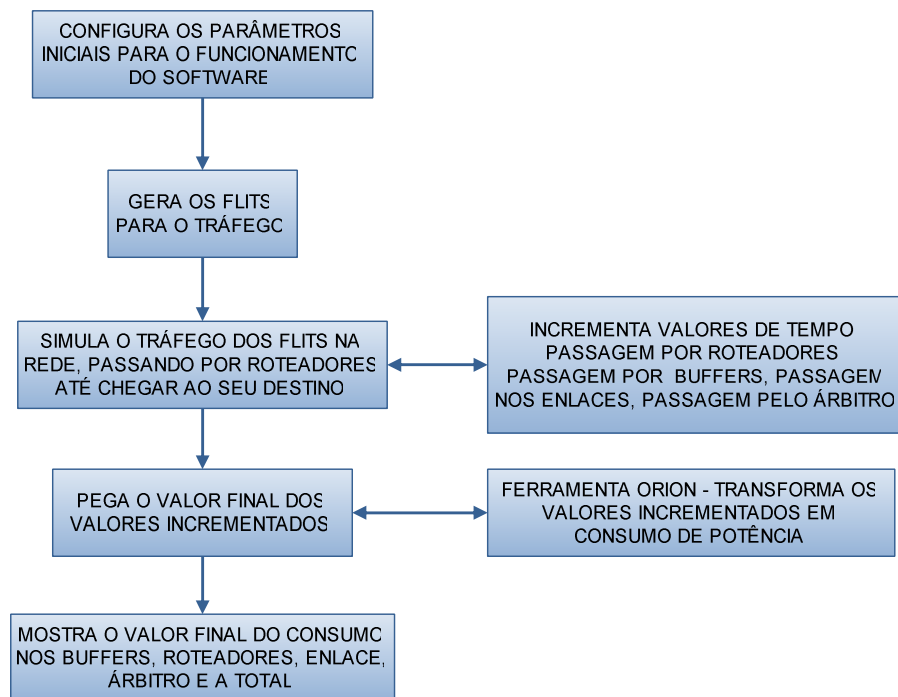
CONFIGURA OS PARÂMETROS INICIAIS PARA O FUNCIONAMENTO DO SOFTWARE

GERA OS FLITS PARA O TRÁFEGO

SIMULA O TRÁFEGO DOS FLITS NA REDE, PASSANDO POR ROTEADORES ATÉ CHEGAR AO SEU DESTINO

INCREMENTA VALORES DE TEMPO PASSAGEM POR ROTEADORES PASSAGEM POR BUFFERS, PASSAGEM NOS ENLACES, PASSAGEM PELO ÁRBITRO

PEGA O VALOR FINAL DOS VALORES INCREMENTADOS

FERRAMENTA ORION - TRANSFORMA OS VALORES INCREMENTADOS EM CONSUMO DE POTÊNCIA

MOSTRA O VALOR FINAL DO CONSUMO NOS BUFFERS, ROTEADORES, ENLACE, ÁRBITRO E A TOTAL